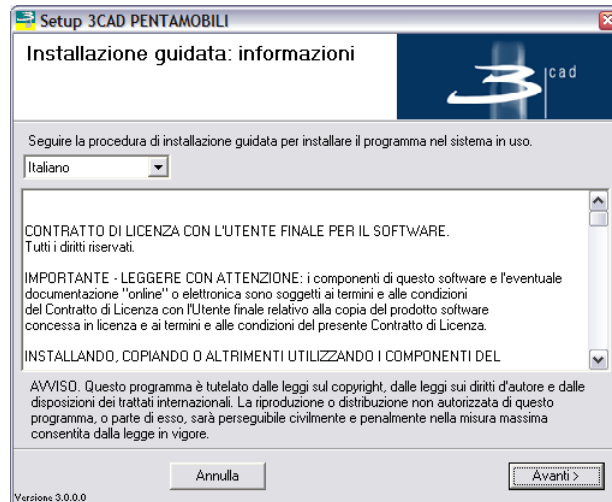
Setup 3CAD PENTAMOBILI

Installazione guidata: informazioni

3 cad

Seguire la procedura di installazione guidata per installare il programma nel sistema in uso.

Italiano

CONTRATTO DI LICENZA CON L'UTENTE FINALE PER IL SOFTWARE.
Tutti i diritti riservati.

IMPORTANTE - LEGGERE CON ATTENZIONE: i componenti di questo software e l'eventuale documentazione "online" o elettronica sono soggetti ai termini e alle condizioni del Contratto di Licenza con l'Utente finale relativo alla copia del prodotto software concessa in licenza e ai termini e alle condizioni del presente Contratto di Licenza.

INSTALLANDO, COPIANDO O ALTRIMENTI UTILIZZANDO I COMPONENTI DEL

AVVISO. Questo programma è tutelato dalle leggi sul copyright, dalle leggi sui diritti d'autore e dalle disposizioni dei trattati internazionali. La riproduzione o distribuzione non autorizzata di questo programma, o parte di esso, sarà perseguibile civilmente e penalmente nella misura massima consentita dalla legge in vigore.

Annulla

Avanti >

Versione 3.0.0.0